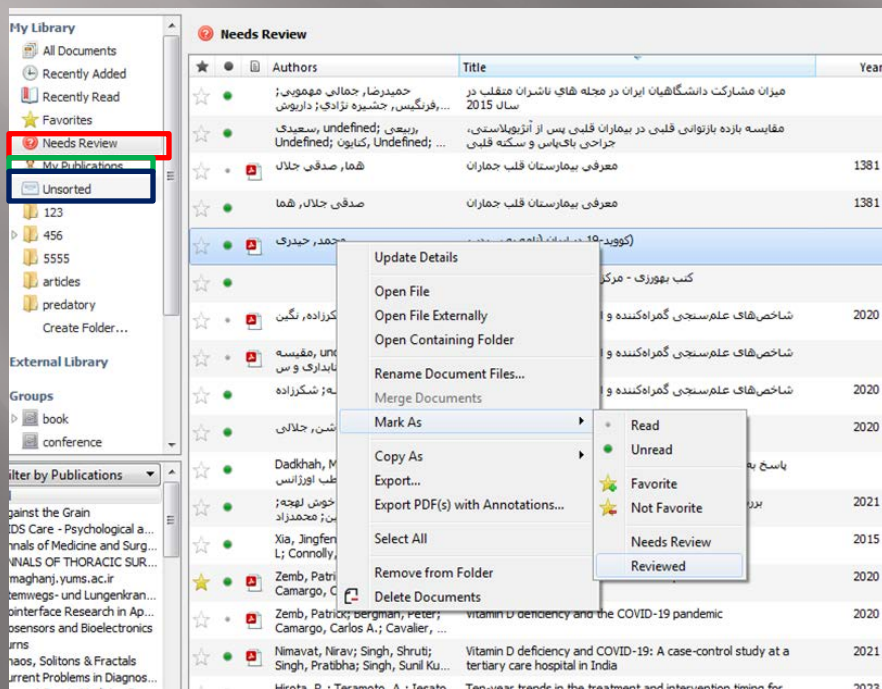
My Library
All Documents
Recently Added
Recently Read
Favorites
Needs Review
My Publications
Unsorted
123
456
5555
articles
predatory
Create Folder...

External Library

Groups
book
conference

ilter by Publications

gainst the Grain
DS Care - Psychological a...
nnals of Medicine and Surg...
NNALS OF THORACIC SUR...
maghanj.yums.ac.ir
temwegs- und Lungenkran...
ointerface Research in Ap...
osensors and Bioelectronics
urns
haos, Solitons & Fractals
urrent Problems in Diagnos...

Needs Review

| ★ | ● | | Authors | Title | Year |
|---|---|---|---|---|---|
| | ● | | حمیدرضا, جمالی مهموئی; فرنگیس, جشیره نژادی; داریوش | میزان مشارکت دانشگاهیان ایران در مجله های ناشران متقلب در سال 2015 | |
| | ● | | سعیدی, undefined; ربیعی, Undefined; کتایون, Undefined; ... | مقایسه بازده بازتوانی قلبی در بیماران قلبی پس از آنژیوپلاستی، جراحی بای‌پاس و سکته قلبی | |
| | • | | هما, صدقی جلال | معرفی بیمارستان قلب جماران | 1381 |
| | ● | | صدقی جلال, هما | معرفی بیمارستان قلب جماران | 1381 |
| | ● | | محمد, حیدری | (کووید-19 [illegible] | |
| | ● | | | کتب بهورزی - مرکز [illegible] | |
| | • | | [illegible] شکرزاده, نگین | شاخص‌های علم‌سنجی گمراه‌کننده و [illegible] | 2020 |
| | • | | مقیسه, und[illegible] بابداری و س | شاخص‌های علم‌سنجی گمراه‌کننده و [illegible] | |
| | ● | | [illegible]; شکرزاده | شاخص‌های علم‌سنجی گمراه‌کننده و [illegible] | 2020 |
| | ● | | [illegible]شن, جلالی | | 2020 |
| | ● | | Dadkhah, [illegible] طب اورژانس | پاسخ به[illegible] | |
| | ● | | خوش لهجه; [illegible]ین; محمدزاد | برر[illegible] | 2021 |
| | ● | | Xia, Jingfen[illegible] L; Connolly, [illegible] | | 2015 |
| ★ | ● | | Zemb, Patri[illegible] Camargo, C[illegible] | | 2020 |
| | ● | | Zemb, Patrick; Bergman, Peter; Camargo, Carlos A.; Cavalier, ... | Vitamin D deficiency and the COVID-19 pandemic | 2020 |
| | ● | | Nimavat, Nirav; Singh, Shruti; Singh, Pratibha; Singh, Sunil Ku... | Vitamin D deficiency and COVID-19: A case-control study at a tertiary care hospital in India | 2021 |
| | | | Hirota, R.; Teramoto, A.; Iesato | Ten-year trends in the treatment and intervention timing for | |

Update Details
Open File
Open File Externally
Open Containing Folder
Rename Document Files...
Merge Documents
Mark As
Copy As
Export...
Export PDF(s) with Annotations...
Select All
Remove from Folder
Delete Documents

Read
Unread
Favorite
Not Favorite
Needs Review
Reviewed